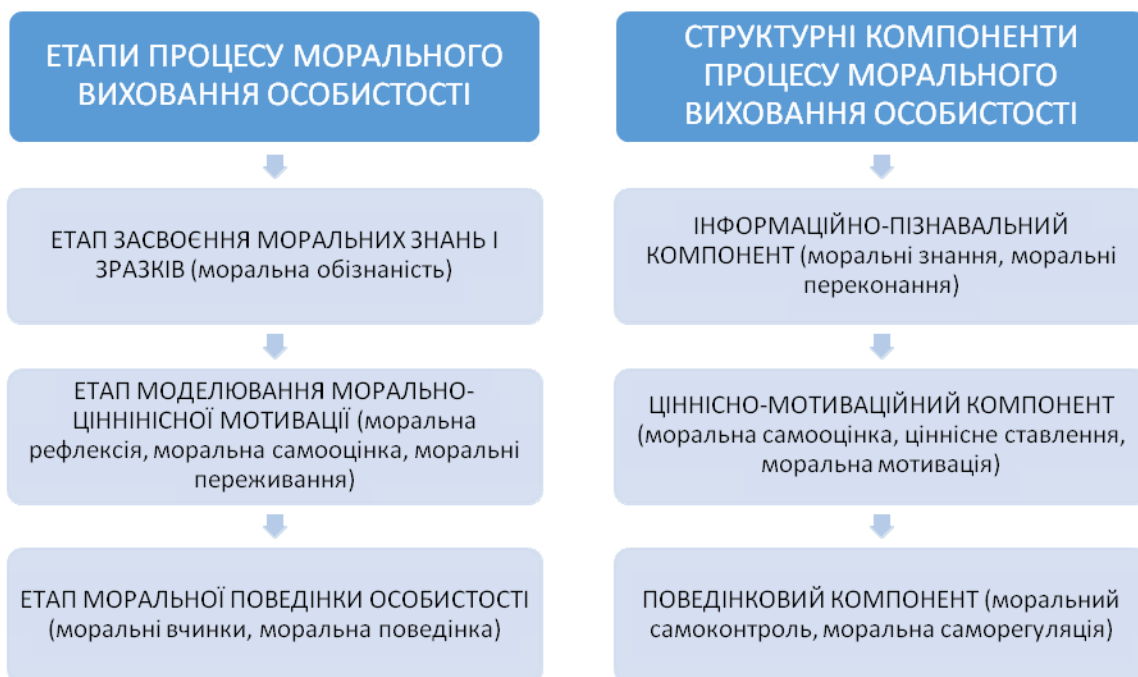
ЕТАПИ ПРОЦЕСУ МОРАЛЬНОГО ВИХОВАННЯ ОСОБИСТОСТІ

ЕТАП ЗАСВОЄННЯ МОРАЛЬНИХ ЗНАНЬ І ЗРАЗКІВ (моральна обізнаність)

ЕТАП МОДЕЛЮВАННЯ МОРАЛЬНО-ЦІННІНІСНОЇ МОТИВАЦІЇ (моральна рефлексія, моральна самооцінка, моральні переживання)

ЕТАП МОРАЛЬНОЇ ПОВЕДІНКИ ОСОБИСТОСТІ (моральні вчинки, моральна поведінка)

СТРУКТУРНІ КОМПОНЕНТИ ПРОЦЕСУ МОРАЛЬНОГО ВИХОВАННЯ ОСОБИСТОСТІ

ІНФОРМАЦІЙНО-ПІЗНАВАЛЬНИЙ КОМПОНЕНТ (моральні знання, моральні переконання)

ЦІННІСНО-МОТИВАЦІЙНИЙ КОМПОНЕНТ (моральна самооцінка, ціннісне ставлення, моральна мотивація)

ПОВЕДІНКОВИЙ КОМПОНЕНТ (моральний самоконтроль, моральна саморегуляція)